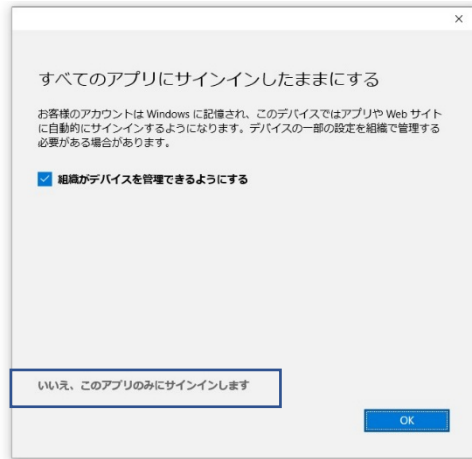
×

すべてのアプリにサインインしたままにする

お客様のアカウントは Windows に記憶され、このデバイスではアプリや Web サイトに自動的にサインインするようになります。デバイスの一部の設定を組織で管理する必要がある場合があります。

組織がデバイスを管理できるようにする

いいえ、このアプリのみにサインインします

OK